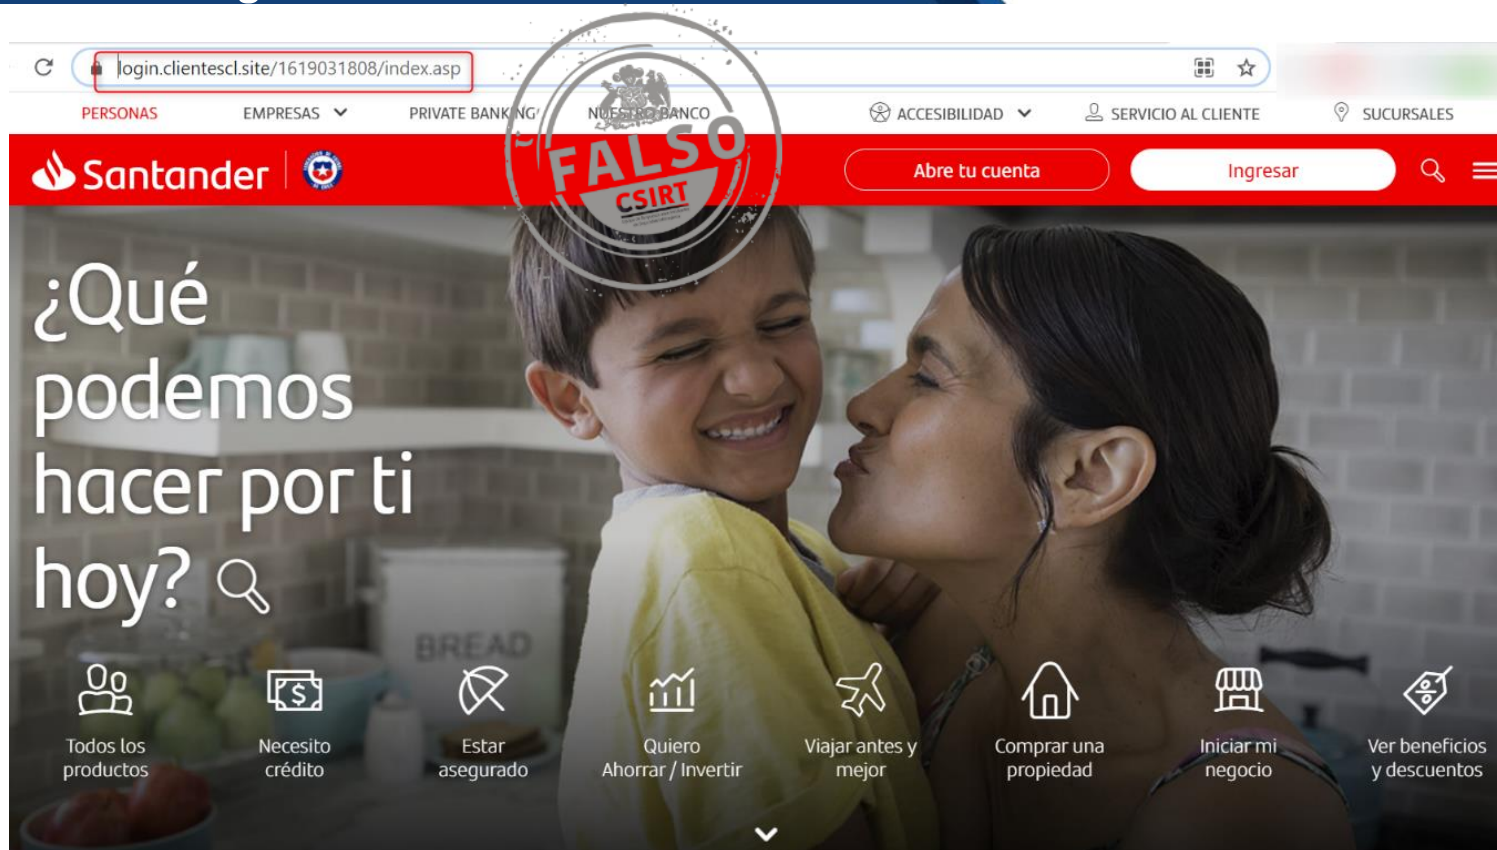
login.clientescl.site/1619031808/index.asp

PERSONAS EMPRESAS PRIVATE BANKING NUESTRO BANCO ACCESIBILIDAD SERVICIO AL CLIENTE SUCURSALES

Santander

FALSO
CSIRT

Abre tu cuenta

Ingresar

¿Qué podemos hacer por ti hoy?

BREAD

Todos los productos

Necesito crédito

Estar asegurado

Quiero Ahorrar / Invertir

Viajar antes y mejor

Comprar una propiedad

Iniciar mi negocio

Ver beneficios y descuentos